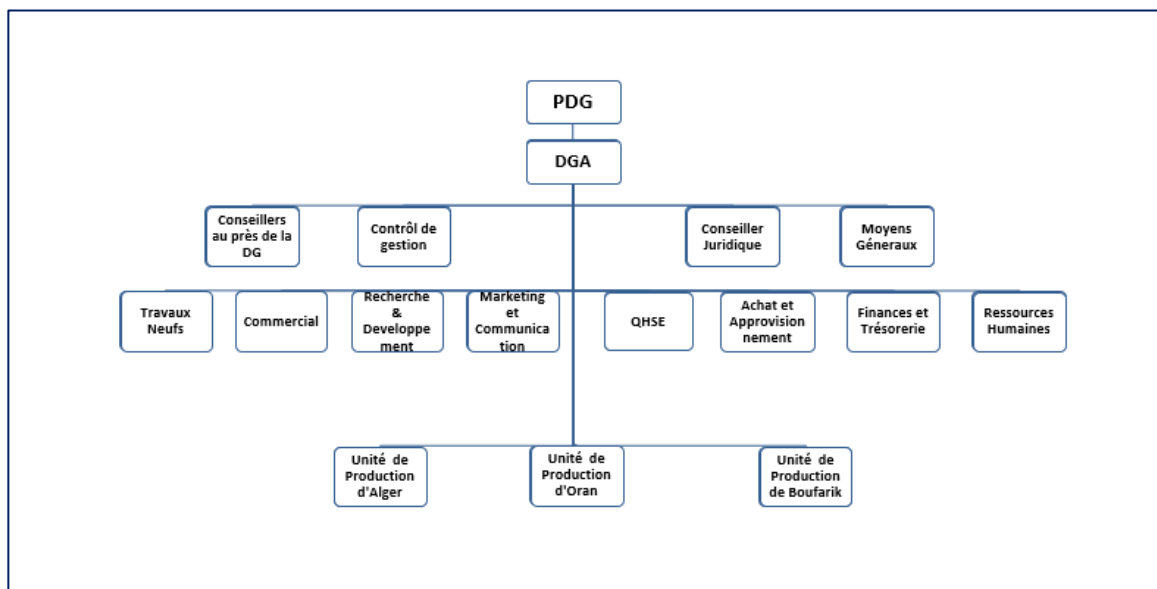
PDG

DGA

Conseillers au près de la DG

Contrôl de gestion

Conseiller Juridique

Moyens Généraux

Travaux Neufs

Commercial

Recherche & Developpement

Marketing et Communication

QHSE

Achat et Approvisionnement

Finances et Trésorerie

Ressources Humaines

Unité de Production d'Alger

Unité de Production d'Oran

Unité de Production de Boufarik